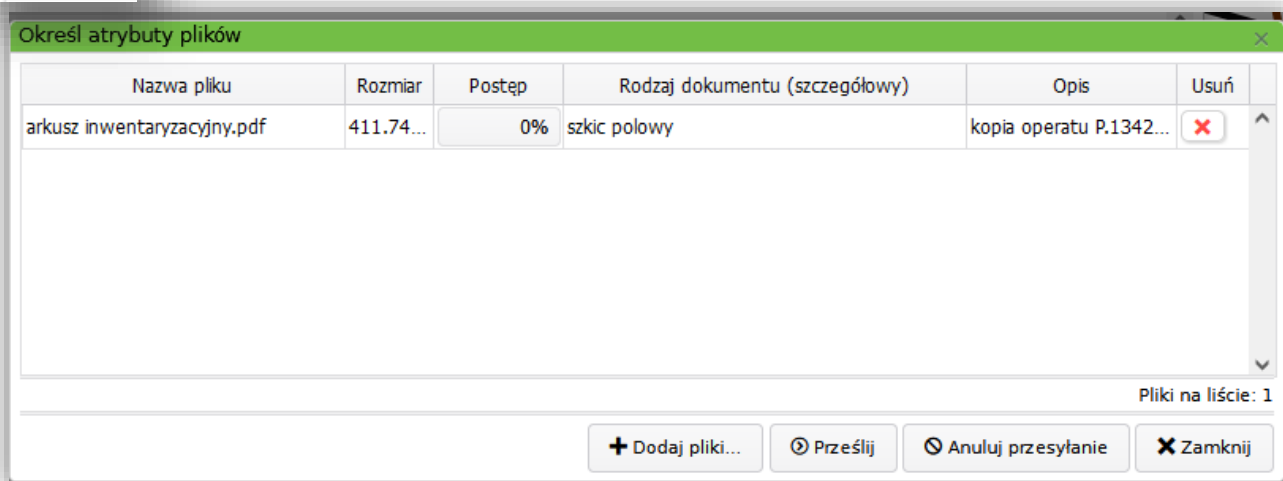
Określ atrybuty plików

| Nazwa pliku | Rozmiar | Postęp | Rodzaj dokumentu (szczegółowy) | Opis | Usuń |
|---|---|---|---|---|---|
| arkusz inwentaryzacyjny.pdf | 411.74... | 0% | szkic polowy | kopia operatu P.1342... | ✖ |

Pliki na liście: 1

Dodaj pliki... Prześlij Anuluj przesyłanie Zamknij